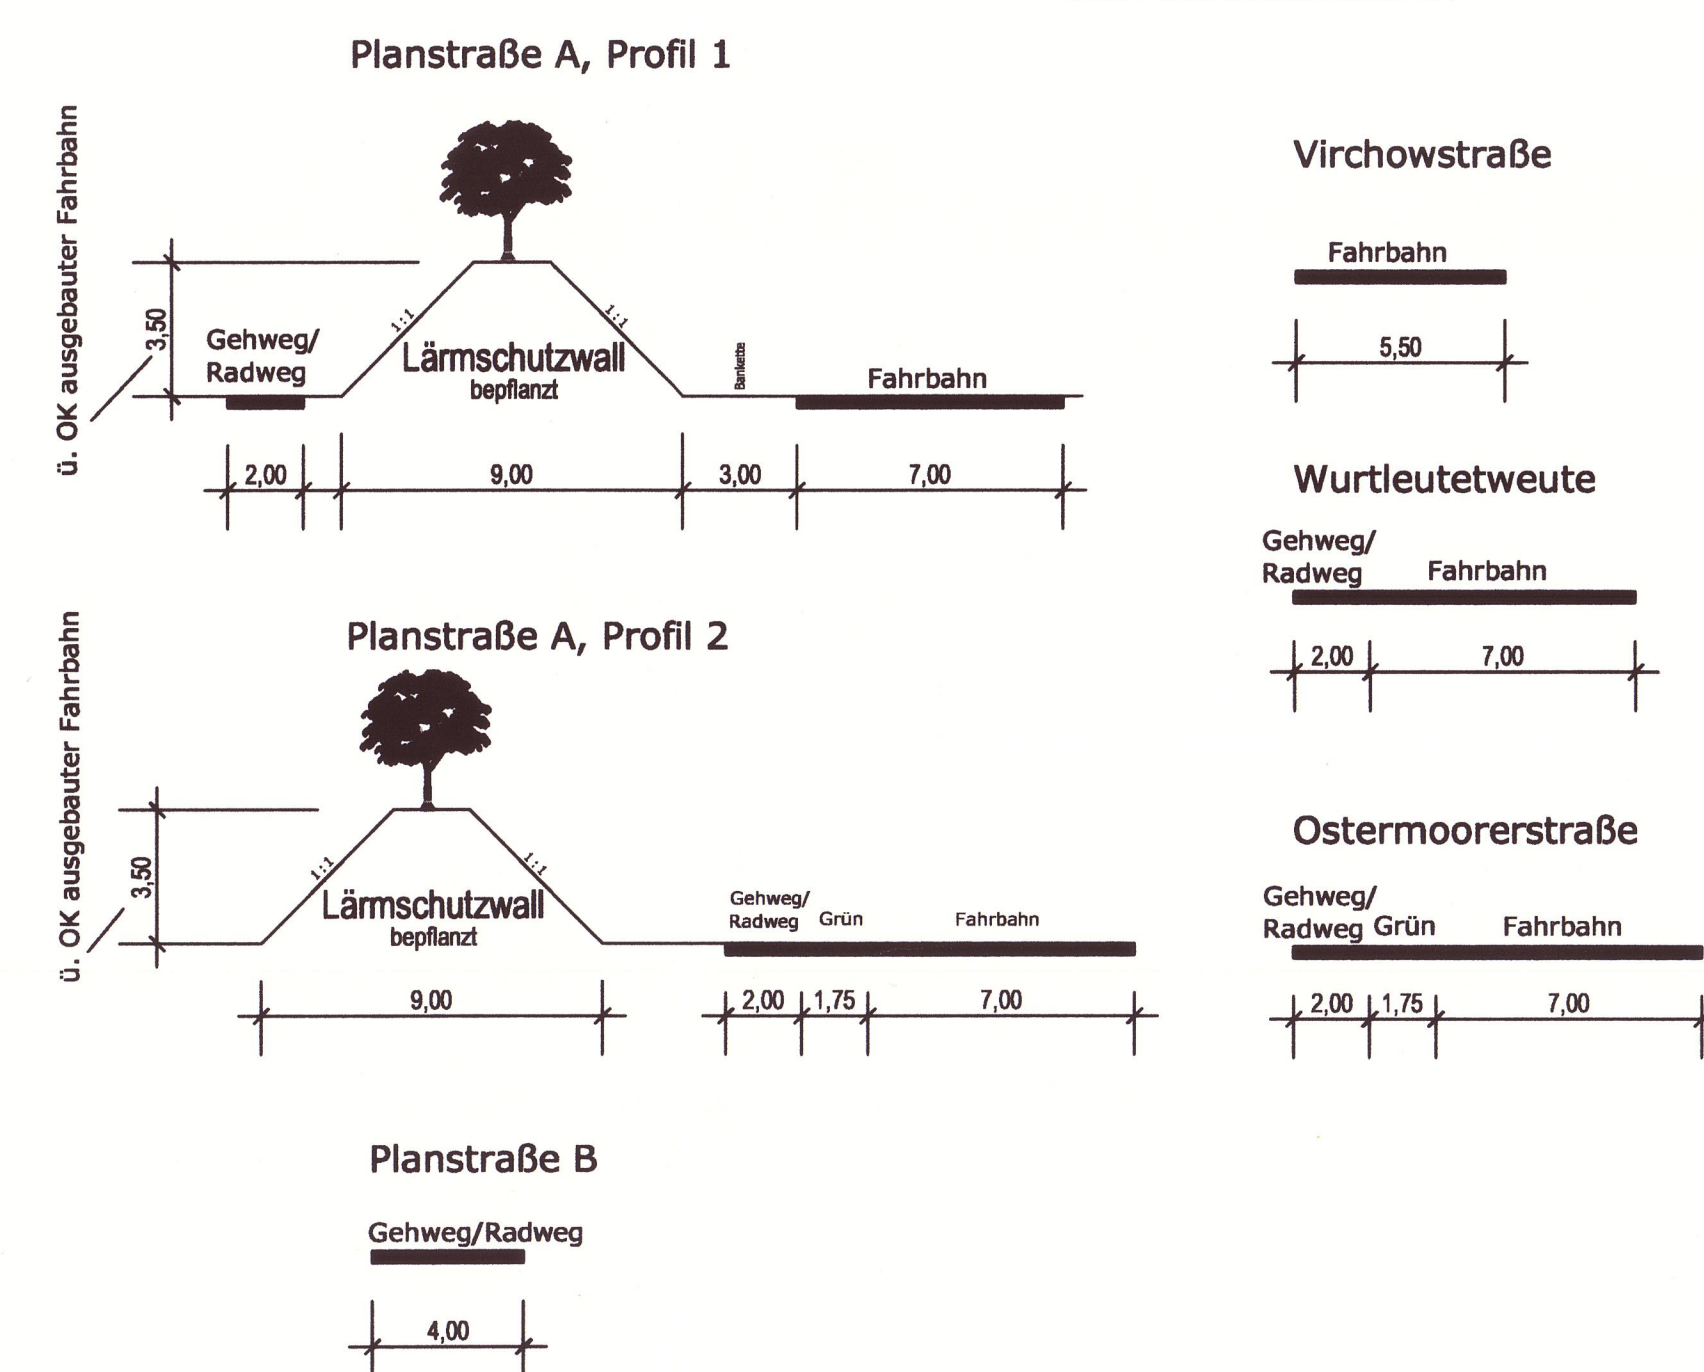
Planstraße A, Profil 1

ü. OK ausgebauter Fahrbahn

3,50

Gehweg/
Radweg

1:1

Lärmschutzwall
bepflanzt

1:1

Bankette

Fahrbahn

2,00

9,00

3,00

7,00

Virchowstraße

Fahrbahn

5,50

Wurtleutetweute

Gehweg/
Radweg

Fahrbahn

2,00

7,00

Planstraße A, Profil 2

ü. OK ausgebauter Fahrbahn

3,50

1:1

Lärmschutzwall
bepflanzt

1:1

Gehweg/
Radweg

Grün

Fahrbahn

9,00

2,00

1,75

7,00

Ostermoorerstraße

Gehweg/
Radweg

Grün

Fahrbahn

2,00

1,75

7,00

Planstraße B

Gehweg/Radweg

4,00